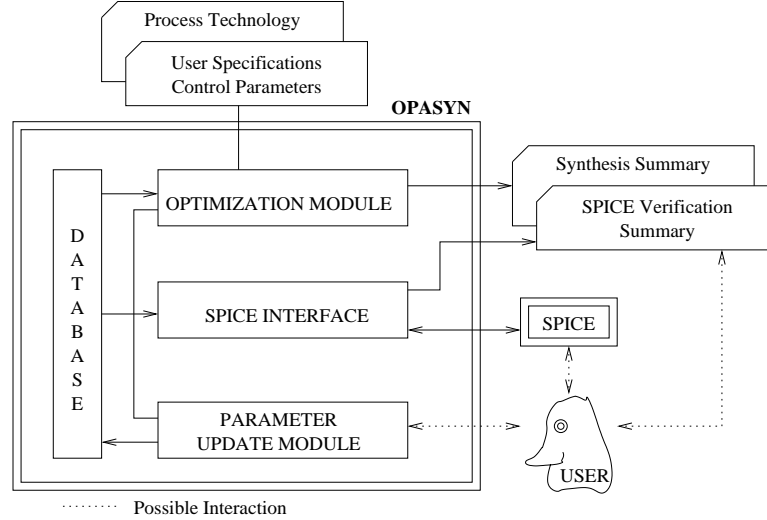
Process Technology

User Specifications
Control Parameters

OPASYN

D
A
T
A
B
A
S
E

OPTIMIZATION MODULE

Synthesis Summary

SPICE Verification Summary

SPICE INTERFACE

SPICE

PARAMETER
UPDATE MODULE

USER

Possible Interaction